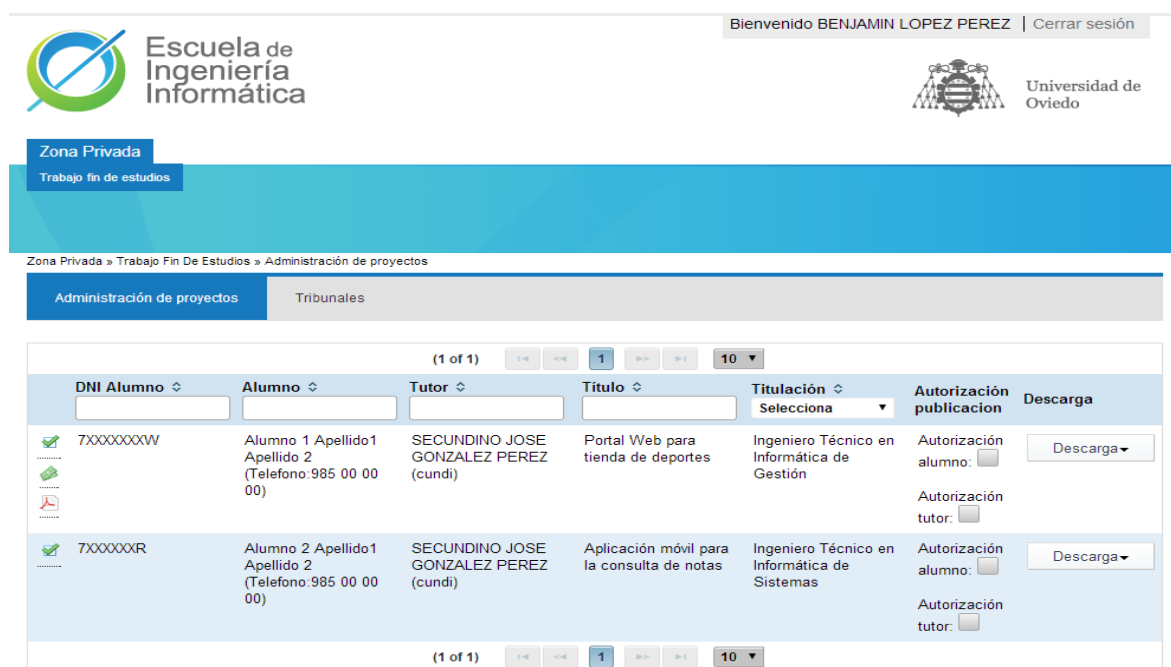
Bienvenido BENJAMIN LOPEZ PEREZ | Cerrar sesión

Escuela de Ingeniería Informática

Universidad de Oviedo

Zona Privada

Trabajo fin de estudios

Zona Privada » Trabajo Fin De Estudios » Administración de proyectos

Administración de proyectos | Tribunales

(1 of 1) 1 10

| | DNI Alumno | Alumno | Tutor | Título | Titulación Selecciona | Autorización publicacion | Descarga |
|---|---|---|---|---|---|---|---|
| | 7XXXXXXXW | Alumno 1 Apellido1 Apellido 2 (Telefono:985 00 00 00) | SECUNDINO JOSE GONZALEZ PEREZ (cundi) | Portal Web para tienda de deportes | Ingeniero Técnico en Informática de Gestión | Autorización alumno: Autorización tutor: | Descarga |
| | 7XXXXXXR | Alumno 2 Apellido1 Apellido 2 (Telefono:985 00 00 00) | SECUNDINO JOSE GONZALEZ PEREZ (cundi) | Aplicación móvil para la consulta de notas | Ingeniero Técnico en Informática de Sistemas | Autorización alumno: Autorización tutor: | Descarga |

(1 of 1) 1 10